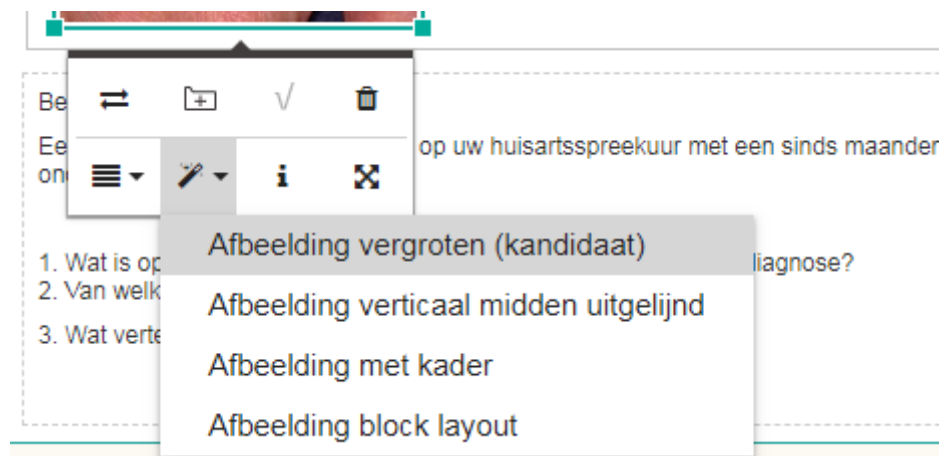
Be

Ee op uw huisartsspreekuur met een sinds maander on

√

i

1. Wat is op iagnose?
2. Van welk
3. Wat verte

Afbeelding vergroten (kandidaat)
Afbeelding verticaal midden uitgelijnd
Afbeelding met kader
Afbeelding block layout